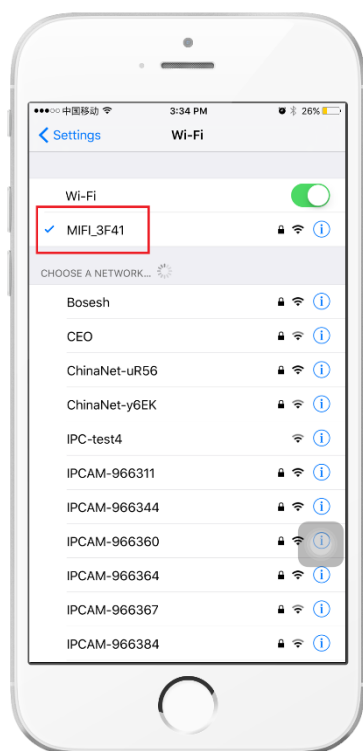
●●●○○ 中国移动
3:34 PM
26%

Settings
Wi-Fi

Wi-Fi

MIFI_3F41

CHOOSE A NETWORK...

Bosesh

CEO

ChinaNet-uR56

ChinaNet-y6EK

IPC-test4

IPCAM-966311

IPCAM-966344

IPCAM-966360

IPCAM-966364

IPCAM-966367

IPCAM-966384